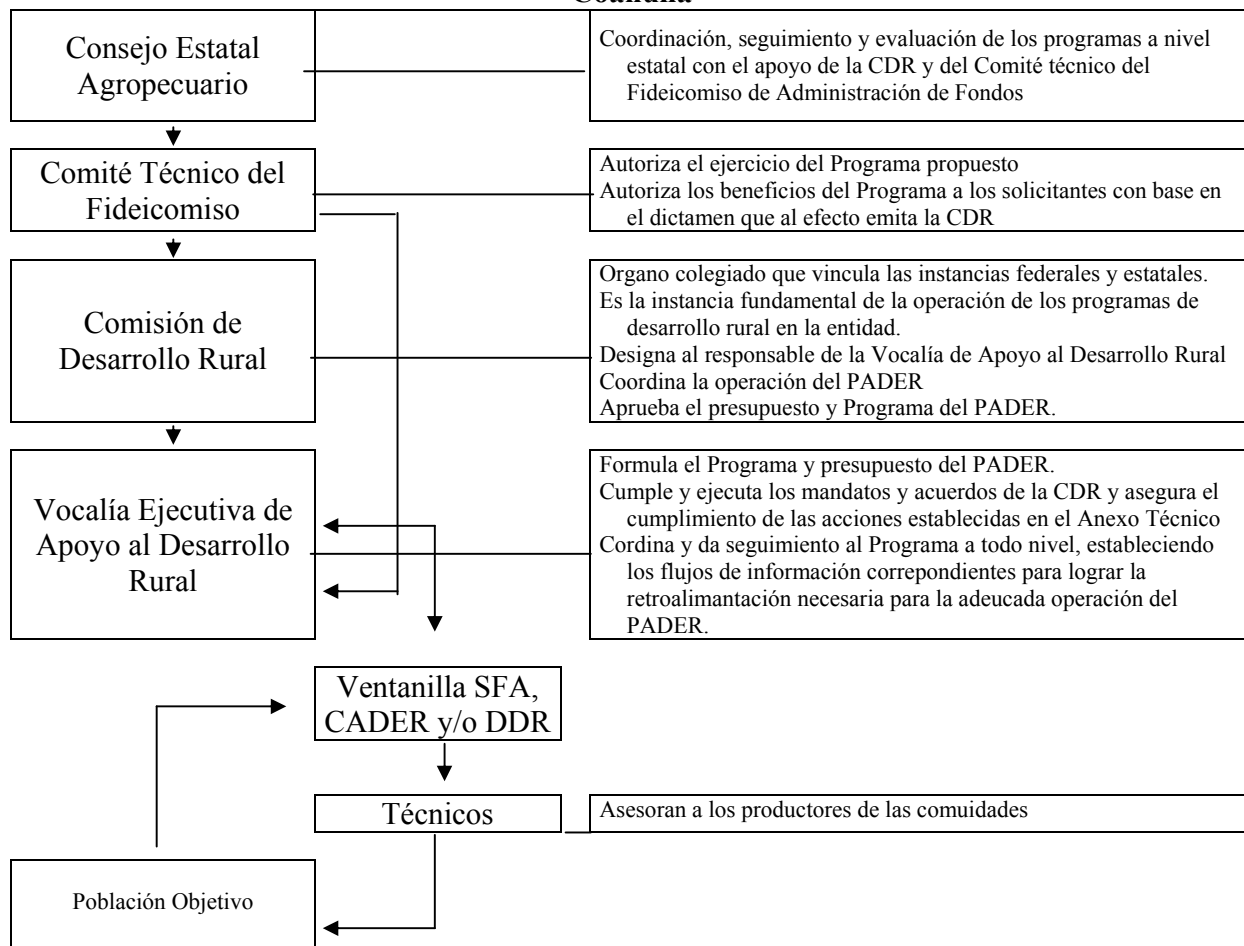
Coahuila

Consejo Estatal Agropecuario

Coordinación, seguimiento y evaluación de los programas a nivel estatal con el apoyo de la CDR y del Comité técnico del Fideicomiso de Administración de Fondos

Comité Técnico del Fideicomiso

Autoriza el ejercicio del Programa propuesto
Autoriza los beneficios del Programa a los solicitantes con base en el dictamen que al efecto emita la CDR

Comisión de Desarrollo Rural

Organo colegiado que vincula las instancias federales y estatales.
Es la instancia fundamental de la operación de los programas de desarrollo rural en la entidad.
Designa al responsable de la Vocalía de Apoyo al Desarrollo Rural
Coordina la operación del PADER
Aprueba el presupuesto y Programa del PADER.

Vocalía Ejecutiva de Apoyo al Desarrollo Rural

Formula el Programa y presupuesto del PADER.
Cumple y ejecuta los mandatos y acuerdos de la CDR y asegura el cumplimiento de las acciones establecidas en el Anexo Técnico
Cordina y da seguimiento al Programa a todo nivel, estableciendo los flujos de información correpondientes para lograr la retroalimantación necesaria para la adeucada operación del PADER.

Ventanilla SFA, CADER y/o DDR

Técnicos

Asesoran a los productores de las comuidades

Población Objetivo